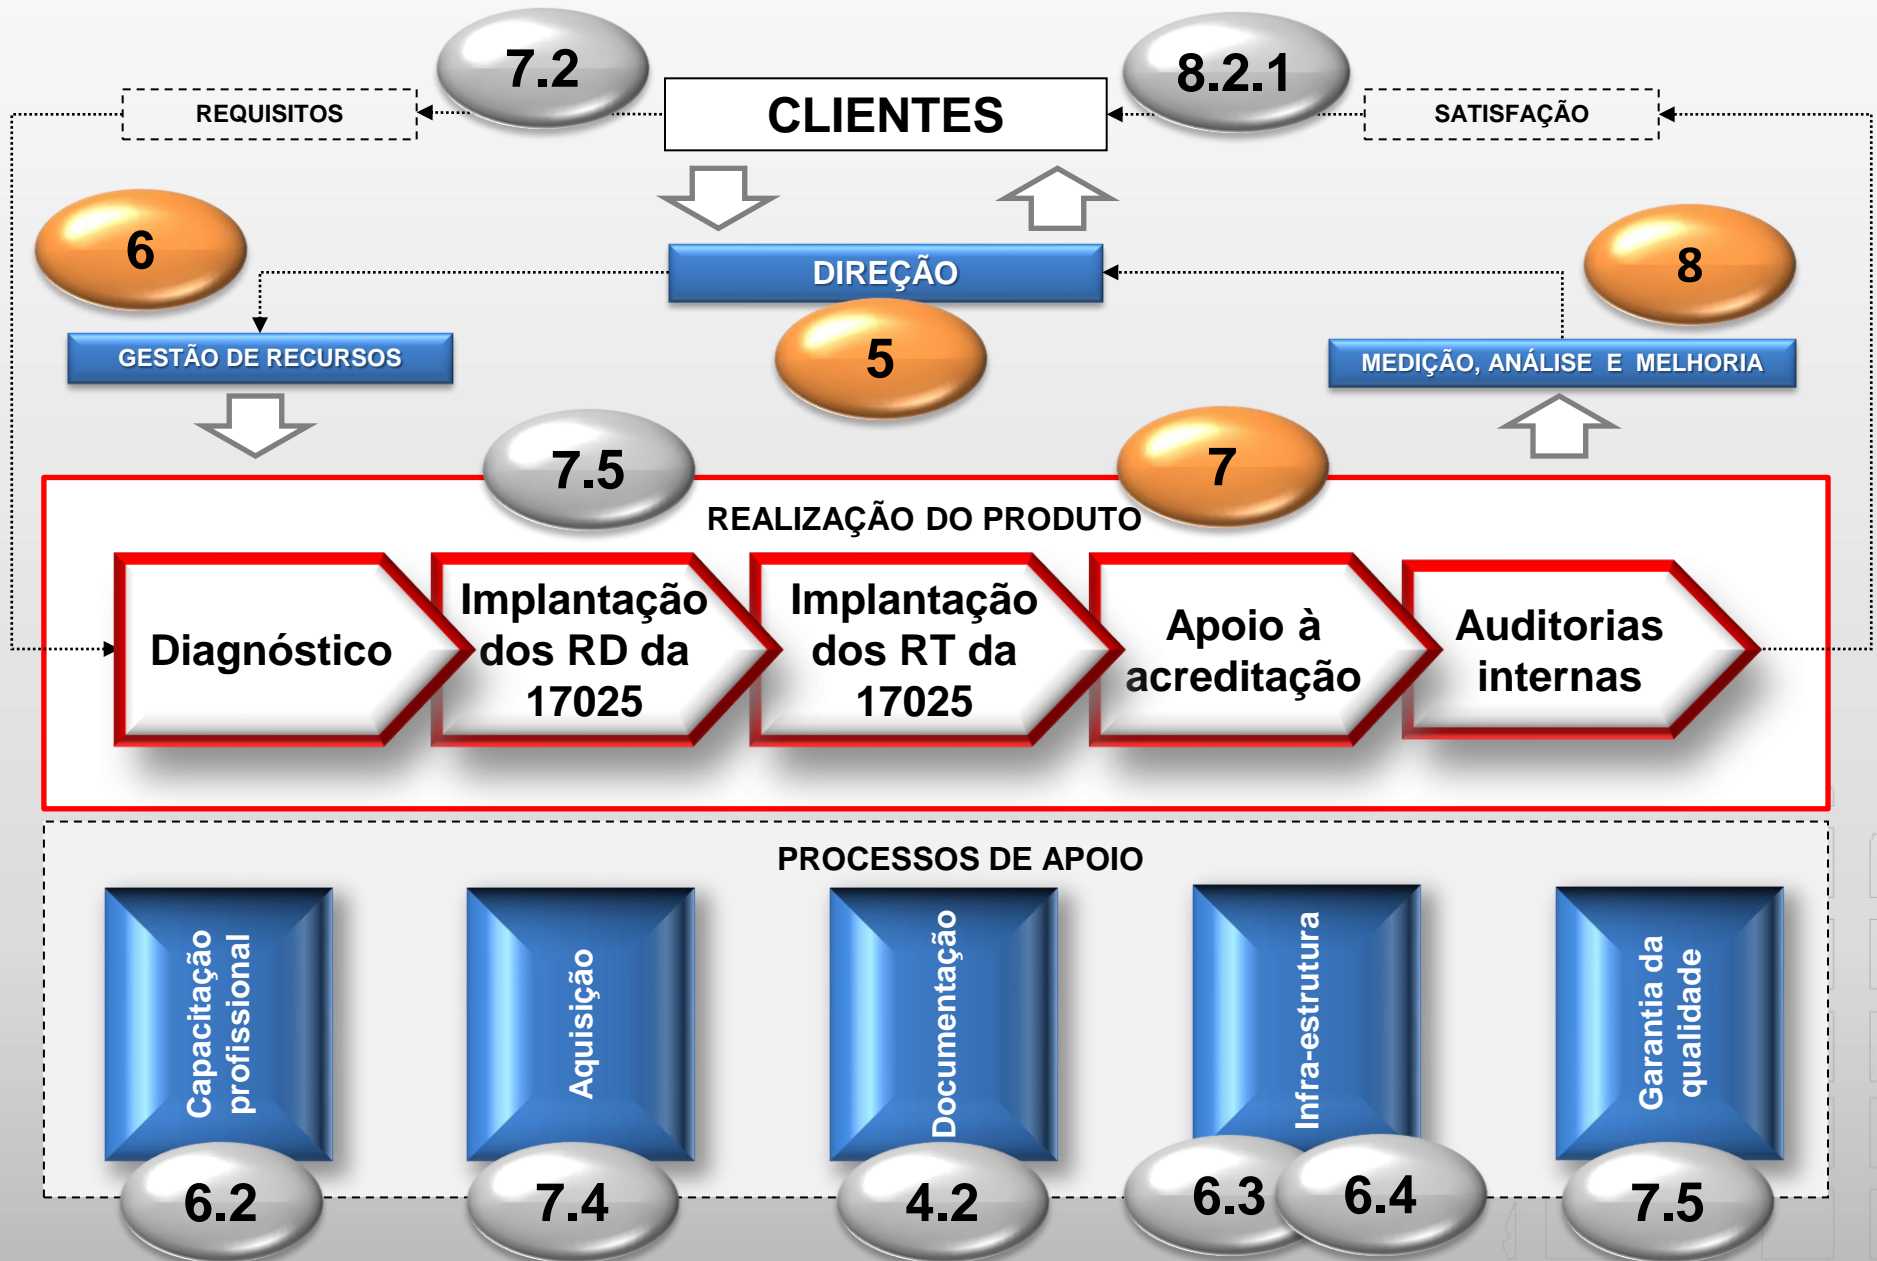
7.2

REQUISITOS

CLIENTES

8.2.1

SATISFAÇÃO

6

DIREÇÃO

8

GESTÃO DE RECURSOS

5

MEDIÇÃO, ANÁLISE E MELHORIA

7.5

7

REALIZAÇÃO DO PRODUTO

Diagnóstico

Implantação dos RD da 17025

Implantação dos RT da 17025

Apoio à acreditação

Auditorias internas

PROCESSOS DE APOIO

Capacitação profissional

Aquisição

Documentação

Infra-estrutura

Garantia da qualidade

6.2

7.4

4.2

6.3

6.4

7.5